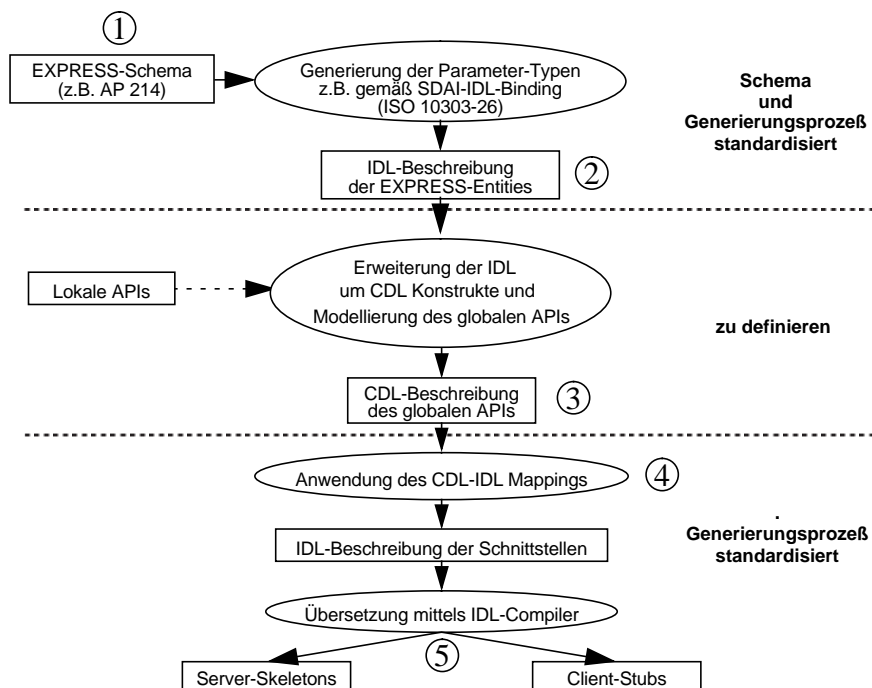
①

EXPRESS-Schema (z.B. AP 214)

Generierung der Parameter-Typen z.B. gemäß SDAI-IDL-Binding (ISO 10303-26)

Schema und Generierungsprozeß standardisiert

IDL-Beschreibung der EXPRESS-Entities

②

Lokale APIs

Erweiterung der IDL um CDL Konstrukte und Modellierung des globalen APIs

zu definieren

CDL-Beschreibung des globalen APIs

③

Anwendung des CDL-IDL Mappings

④

.
Generierungsprozeß standardisiert

IDL-Beschreibung der Schnittstellen

Übersetzung mittels IDL-Compiler

⑤

Server-Skeletons

Client-Stubs